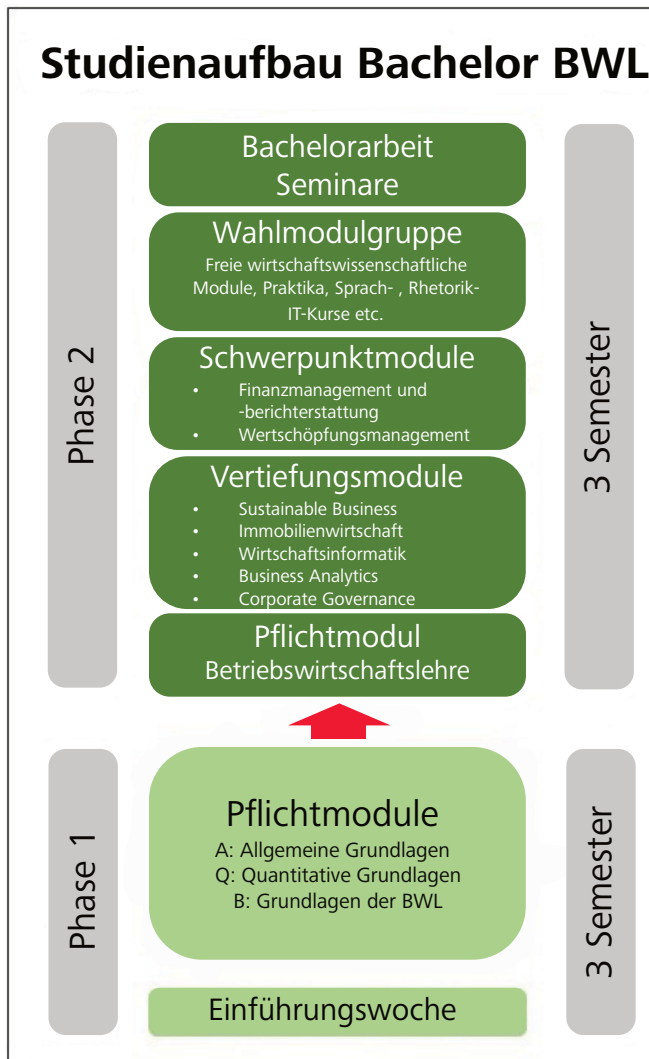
Studienaufbau Bachelor BWL

Phase 2

Bachelorarbeit
Seminare

Wahlmodulgruppe
Freie wirtschaftswissenschaftliche Module, Praktika, Sprach- , Rhetorik- IT-Kurse etc.

Schwerpunktmodule
• Finanzmanagement und -berichterstattung
• Wertschöpfungsmanagement

Vertiefungsmodule
• Sustainable Business
• Immobilienwirtschaft
• Wirtschaftsinformatik
• Business Analytics
• Corporate Governance

Pflichtmodul
Betriebswirtschaftslehre

3 Semester

Phase 1

Pflichtmodule
A: Allgemeine Grundlagen
Q: Quantitative Grundlagen
B: Grundlagen der BWL

Einführungswoche

3 Semester